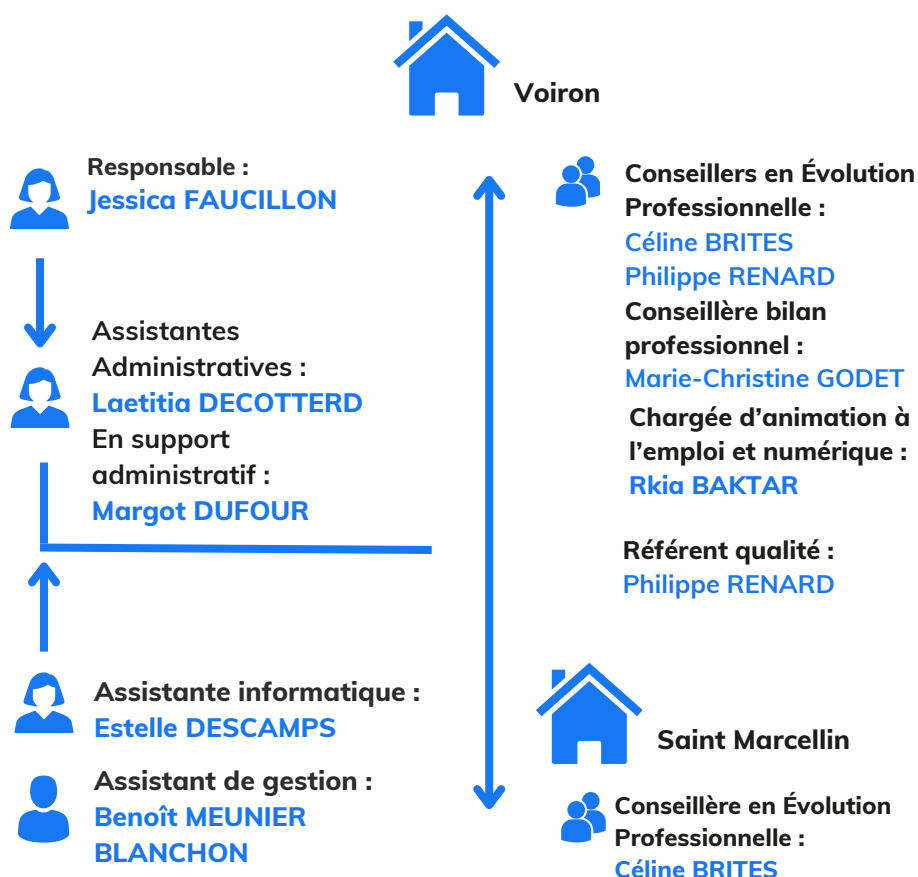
Voiron

Responsable :
Jessica FAUCILLON

Assistantes Administratives :
Laetitia DECOTTERD
En support administratif :
Margot DUFOUR

Assistante informatique :
Estelle DESCAMPS

Assistant de gestion :
Benoît MEUNIER BLANCHON

Conseillers en Évolution Professionnelle :
Céline BRITES
Philippe RENARD
Conseillère bilan professionnel :
Marie-Christine GODET
Chargée d'animation à l'emploi et numérique :
Rkia BAKTAR

Référent qualité :
Philippe RENARD

Saint Marcellin

Conseillère en Évolution Professionnelle :
Céline BRITES